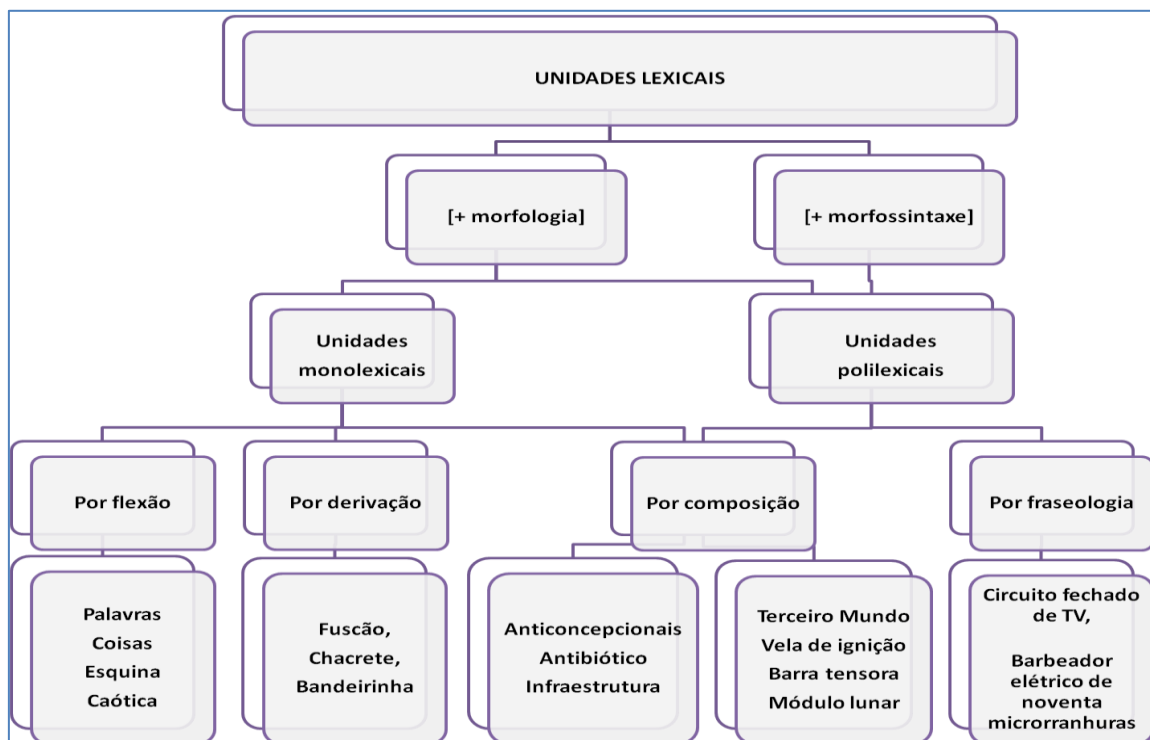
UNIDADES LEXICAIS

[+ morfologia]

[+ morfossintaxe]

Unidades monolexicais

Unidades polilexicais

Por flexão

Por derivação

Por composição

Por fraseologia

Palavras
Coisas
Esquina
Caótica

Fuscão,
Chacrete,
Bandeirinha

Anticoncepcionais
Antibiótico
Infraestrutura

Terceiro Mundo
Vela de ignição
Barra tensora
Módulo lunar

Circuito fechado de TV,

Barbeador elétrico de noventa microrranhuras